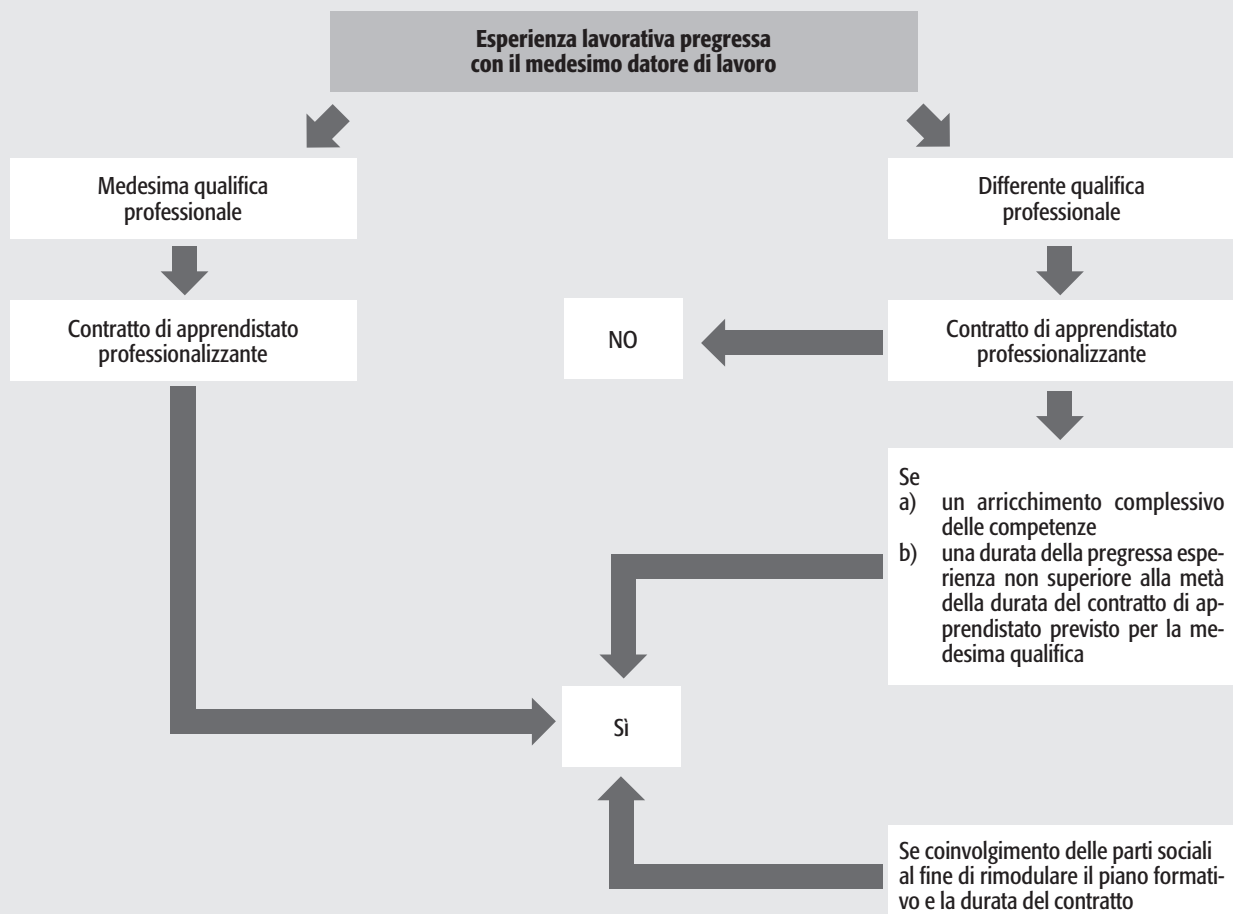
Esperienza lavorativa pregressa con il medesimo datore di lavoro

Medesima qualifica professionale

Differente qualifica professionale

Contratto di apprendistato professionalizzante

NO

Contratto di apprendistato professionalizzante

Se
a) un arricchimento complessivo delle competenze
b) una durata della pregressa esperienza non superiore alla metà della durata del contratto di apprendistato previsto per la medesima qualifica

Sì

Se coinvolgimento delle parti sociali al fine di rimodulare il piano formativo e la durata del contratto